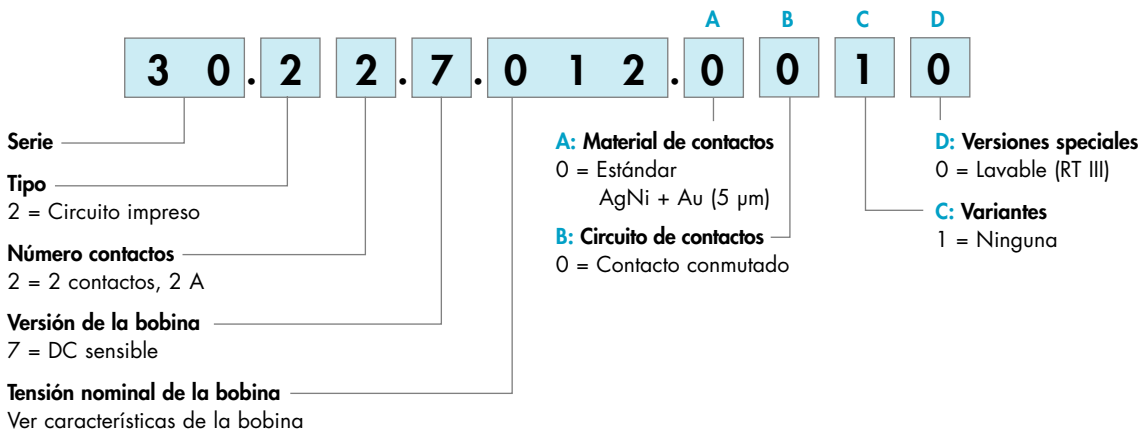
A B C D

3 0 . 2 2 . 7 . 0 1 2 . 0 0 1 0

Serie

Tipo
2 = Circuito impreso

Número contactos
2 = 2 contactos, 2 A

Versión de la bobina
7 = DC sensible

Tensión nominal de la bobina
Ver características de la bobina

A: Material de contactos
0 = Estándar
AgNi + Au (5 µm)

B: Circuito de contactos
0 = Contacto conmutado

D: Versiones speciales
0 = Lavable (RT III)

C: Variantes
1 = Ninguna